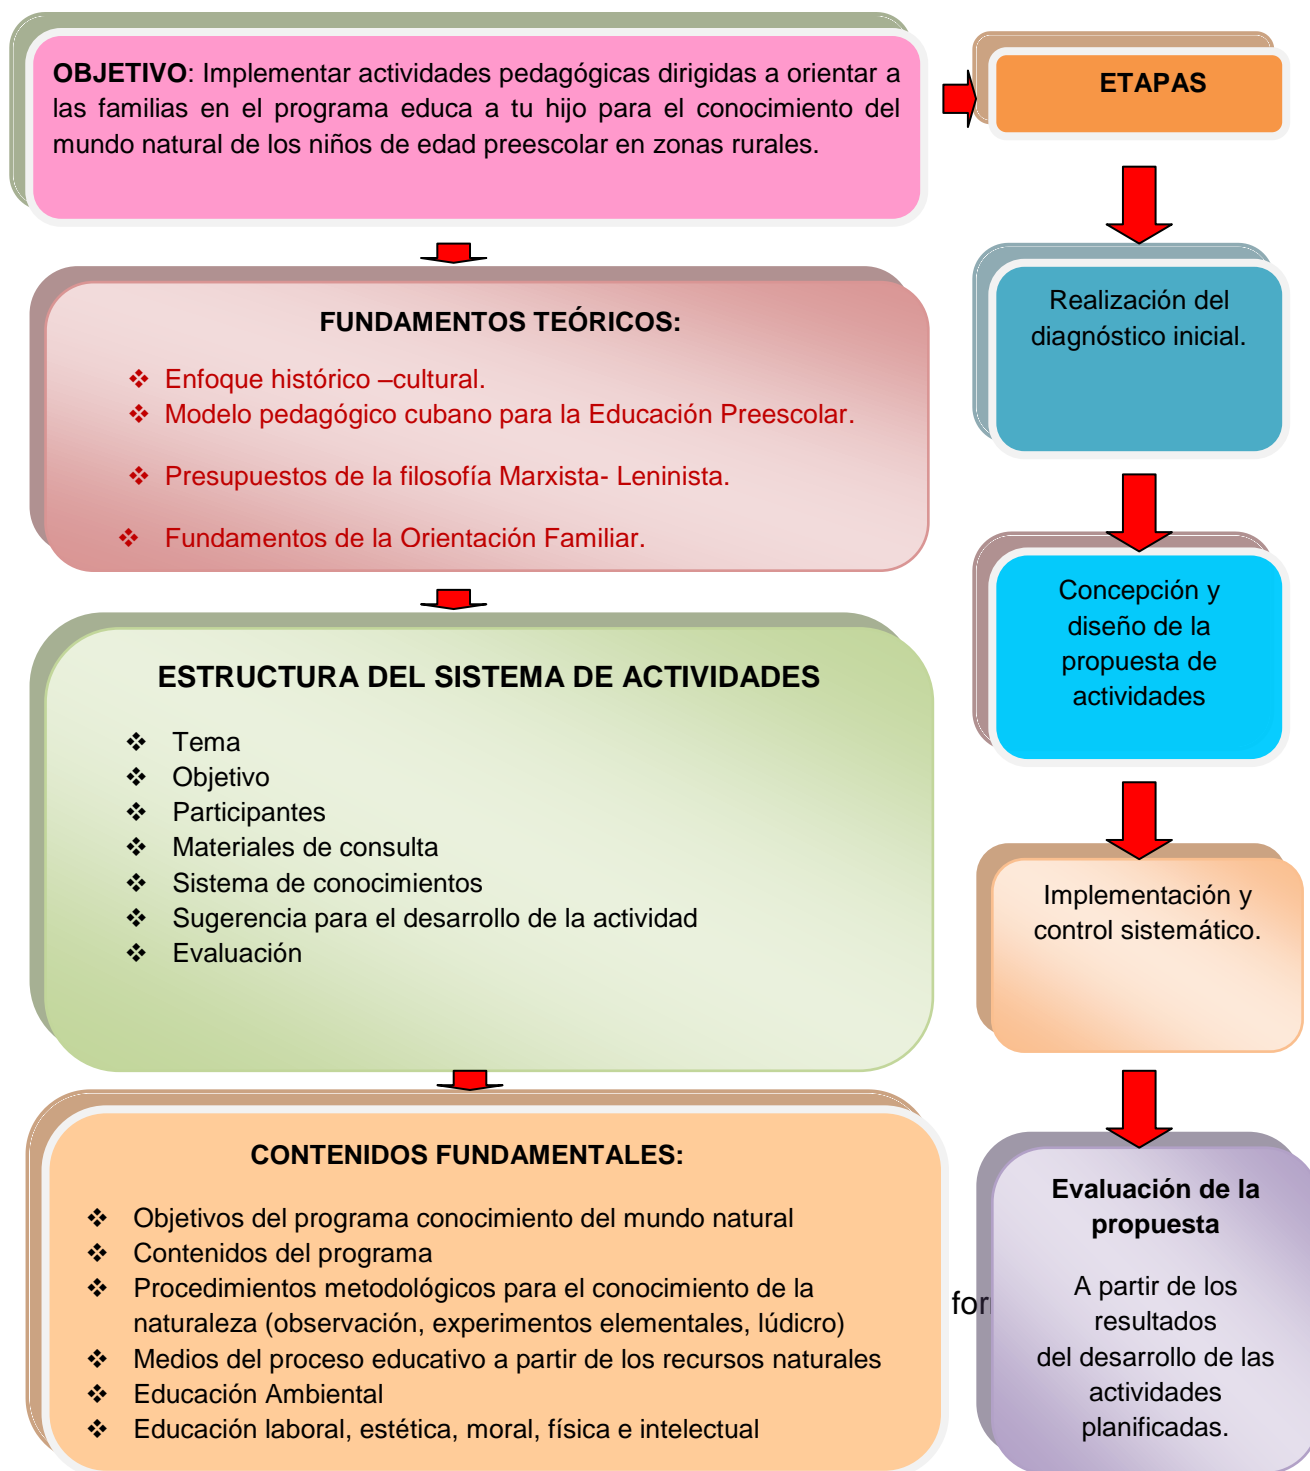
**OBJETIVO**: Implementar actividades pedagógicas dirigidas a orientar a las familias en el programa educa a tu hijo para el conocimiento del mundo natural de los niños de edad preescolar en zonas rurales.

ETAPAS

FUNDAMENTOS TEÓRICOS:

❖ Enfoque histórico –cultural.
❖ Modelo pedagógico cubano para la Educación Preescolar.
❖ Presupuestos de la filosofía Marxista- Leninista.
❖ Fundamentos de la Orientación Familiar.

Realización del diagnóstico inicial.

ESTRUCTURA DEL SISTEMA DE ACTIVIDADES

❖ Tema
❖ Objetivo
❖ Participantes
❖ Materiales de consulta
❖ Sistema de conocimientos
❖ Sugerencia para el desarrollo de la actividad
❖ Evaluación

Concepción y diseño de la propuesta de actividades

Implementación y control sistemático.

CONTENIDOS FUNDAMENTALES:

❖ Objetivos del programa conocimiento del mundo natural
❖ Contenidos del programa
❖ Procedimientos metodológicos para el conocimiento de la naturaleza (observación, experimentos elementales, lúdicro)
❖ Medios del proceso educativo a partir de los recursos naturales
❖ Educación Ambiental
❖ Educación laboral, estética, moral, física e intelectual

for

Evaluación de la propuesta

A partir de los resultados del desarrollo de las actividades planificadas.